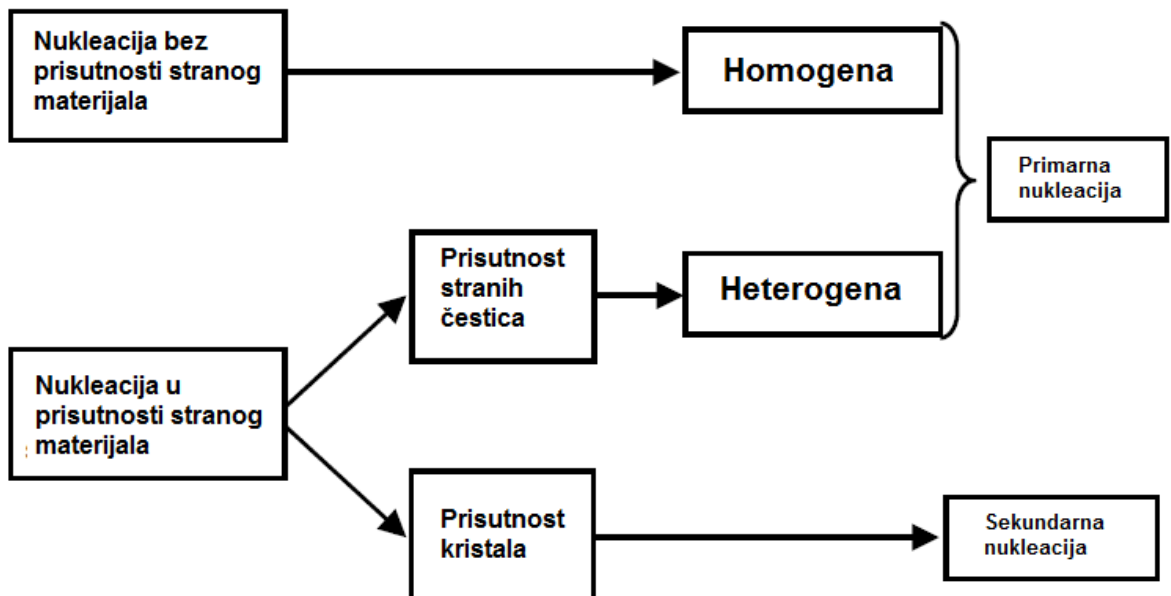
Nukleacija bez prisutnosti stranog materijala

Homogena

Primarna nukleacija

Prisutnost stranih čestica

Heterogena

Nukleacija u prisutnosti stranog materijala

Prisutnost kristala

Sekundarna nukleacija